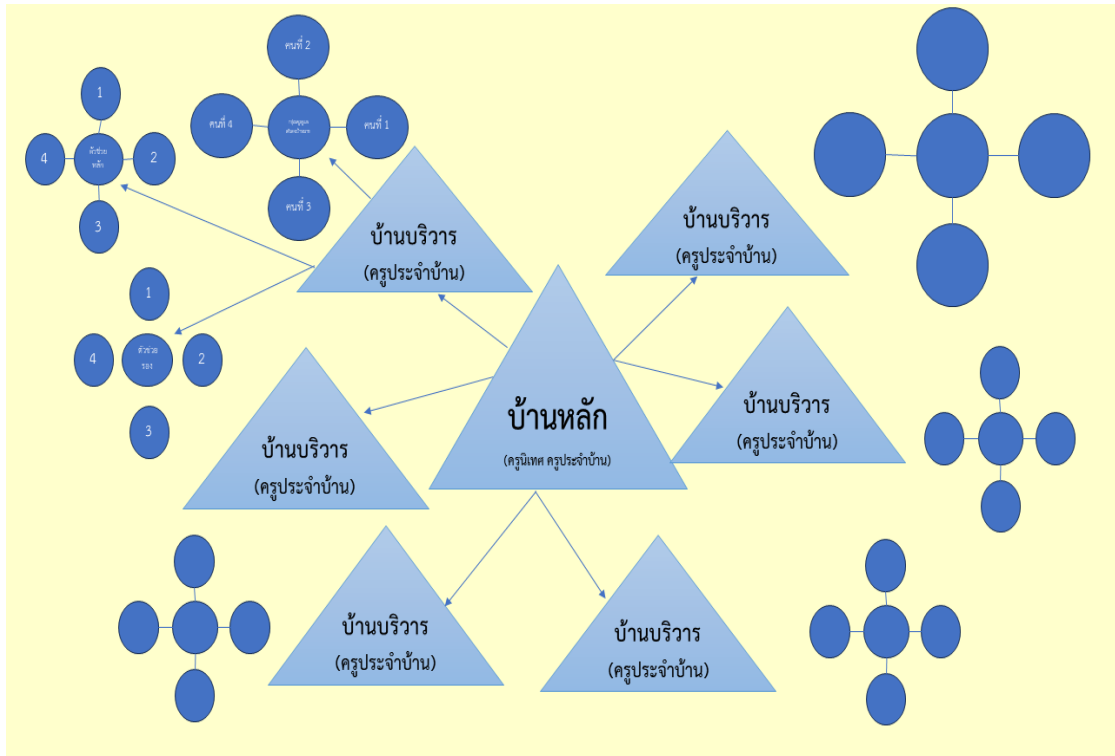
1

4

ตัวช่วยหลัก

2

3

คนที่ 2

คนที่ 4

กลุ่มดูแลห้องบ้าน

คนที่ 1

คนที่ 3

บ้านบริวาร
(ครูประจำบ้าน)

บ้านบริวาร
(ครูประจำบ้าน)

1

4

ตัวช่วยรอง

2

3

บ้านหลัก
(ครูนิเทศ ครูประจำบ้าน)

บ้านบริวาร
(ครูประจำบ้าน)

บ้านบริวาร
(ครูประจำบ้าน)

บ้านบริวาร
(ครูประจำบ้าน)

บ้านบริวาร
(ครูประจำบ้าน)